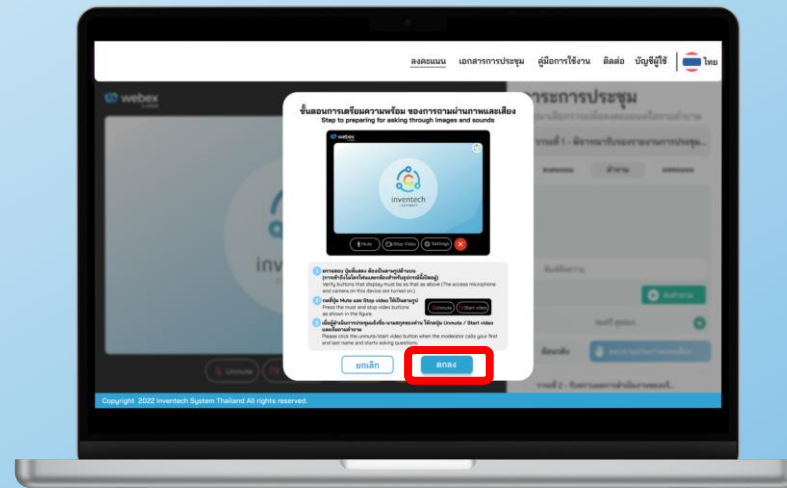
ลงคะแนน เอกสารการประชุม คู่มือการใช้งาน ติดต่อ บัญชีผู้ใช้ ไทย

webex

ระการประชุม

ขั้นตอนการเตรียมความพร้อม ของการถามผ่านภาพและเสียง
Step to preparing for asking through images and sounds

webex

inventech

Mute Stop Video Settings

1 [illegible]
Verify buttons that display must be as that as above (The access microphone and camera on this device are turned on.)

2 กดที่ปุ่ม Mute และ Stop video ให้เป็นลักษณะนี้
Press the must and stop video buttons as shown in the figure.

Unmute Start video

3 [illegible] ให้กดปุ่ม Unmute / Start video และเริ่มถามคำถาม
Please click the unmute/start video button when the moderator calls your first and last name and starts asking questions.

ยกเลิก ตกลง

inv

Unmute

Copyright 2022 Inventech System Thailand All rights reserved.